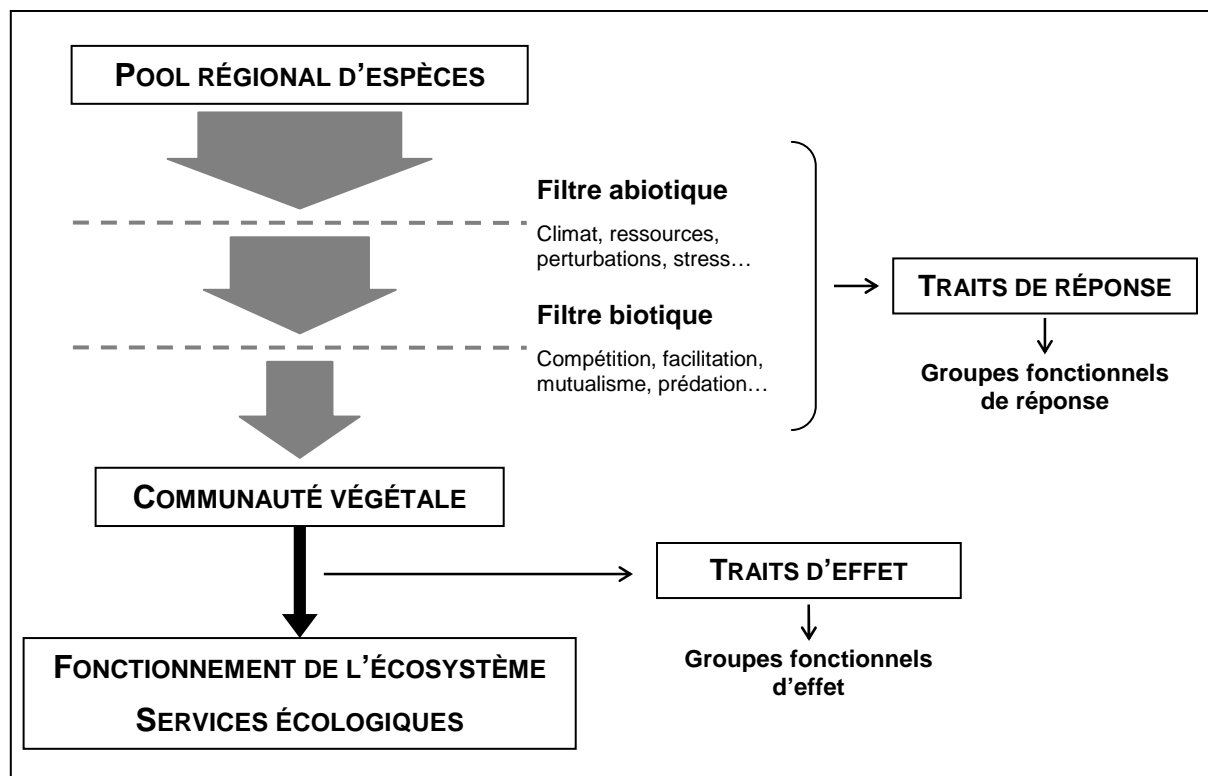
POOL RÉGIONAL D'ESPÈCES

Filtre abiotique

Climat, ressources, perturbations, stress…

Filtre biotique

Compétition, facilitation, mutualisme, prédation…

TRAITS DE RÉPONSE

Groupes fonctionnels de réponse

COMMUNAUTÉ VÉGÉTALE

TRAITS D'EFFET

Groupes fonctionnels d'effet

FONCTIONNEMENT DE L'ÉCOSYSTÈME

SERVICES ÉCOLOGIQUES